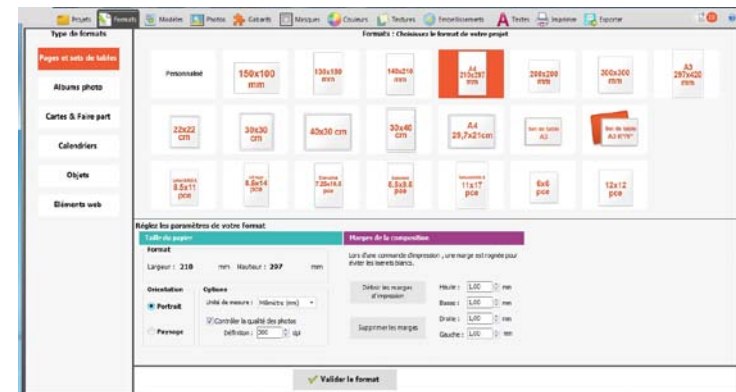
Projets Formats Modèles Photos Cliparts Masques Couleurs Textures Embellissements Textes Imprimer Exporter

Type de formats

Pages et sets de tables

Albums photo

Cartes & Faire part

Calendriers

Objets

Eléments web

Formats : Choisissez le format de votre projet

Personnalisé

150x100 mm

130x180 mm

140x210 mm

A4 210x297 mm

200x200 mm

300x300 mm

A3 297x420 mm

22x22 cm

30x30 cm

40x30 cm

30x40 cm

A4 29,7x21cm

Set de table A3

Set de table A3 6"/9"

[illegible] 8.5x11 pce

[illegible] 8.5x14 pce

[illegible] 7.25x10.5 pce

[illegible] 8.5x5.5 pce

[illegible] 11x17 pce

6x6 pce

12x12 pce

Réglez les paramètres de votre format

Taille du papier

Format

Largeur : 210 mm Hauteur : 297 mm

Orientation

Portrait

Paysage

Options

Unité de mesure : Millimètre (mm)

Contrôler la qualité des photos

Définition : 300 dpi

Marges de la composition

Lors d'une commande d'impression , une marge est rognée pour éviter les liserés blancs.

Définir les marges d'impression

Supprimer les marges

Haute : 1,00 mm

Basse : 1,00 mm

Droite : 1,00 mm

Gauche : 1,00 mm

Valider le format